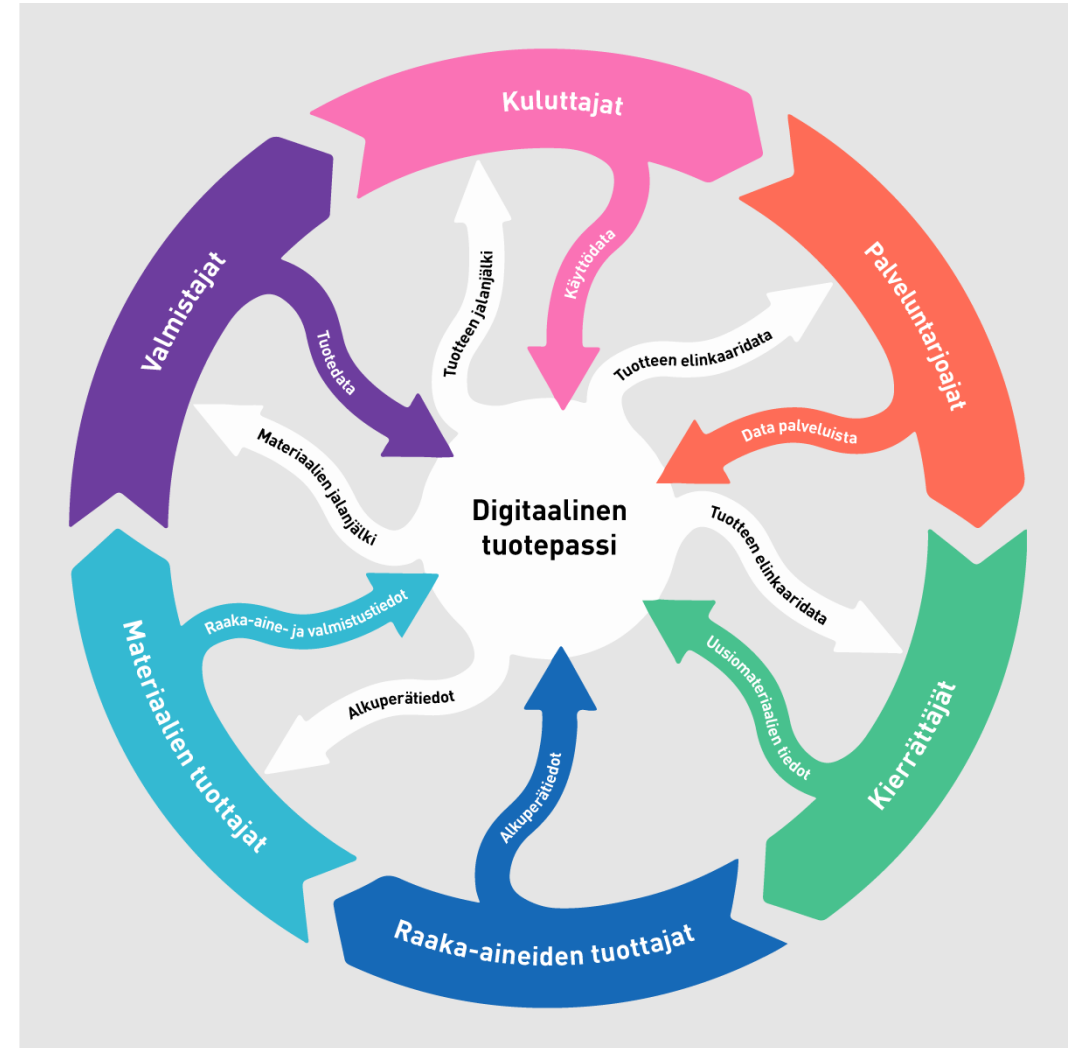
Kuluttajat

Palveluntarjoajat

Kierrättäjät

Raaka-aineiden tuottajat

Materiaalien tuottajat

Valmistajat

Digitaalinen tuotepassi

Käyttödata

Tuotteen jalanjälki

Tuotteen elinkaaridata

Data palveluista

Tuotteen elinkaaridata

Uusiomateriaalien tiedot

Alkuperätiedot

Alkuperätiedot

Raaka-aine- ja valmistustiedot

Materiaalien jalanjälki

Tuotedata